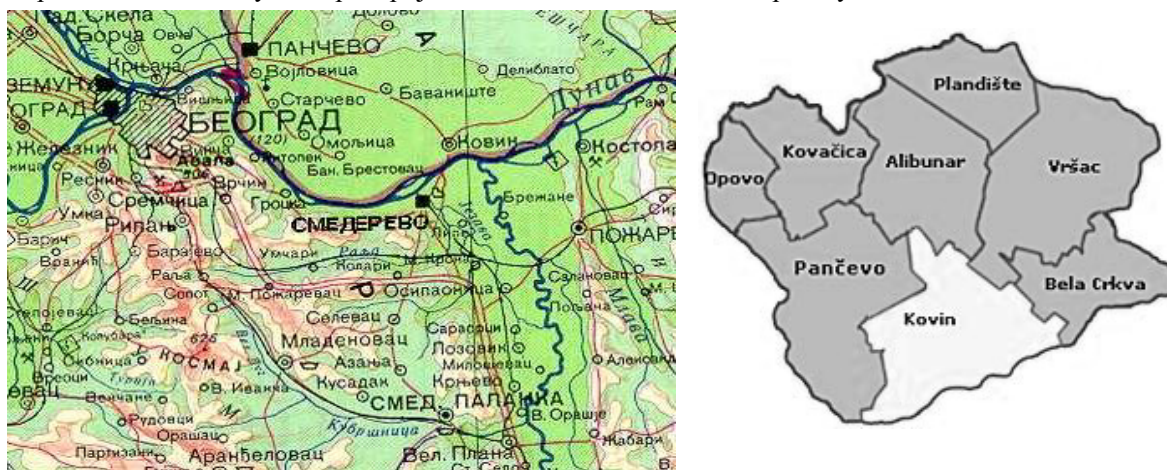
Пад. Скела
Борча
Овча
Крњача
ПАНЧЕВО
Војловица
Делиблато
ЗЕМУН
Старчево
Баваниште
ОГРАД
БЕОГРАД
Дунав
Железник
Винча
Омољица
Ковин
Костолац
Авала
Ритопек
Бан. Брестовац
Ресник
Врчин
Сремчица
Гроцка
Брежане
Умка
СМЕДЕРЕВО
ПОЖАРЕВАЦ
Рипањ
Барич
Барајево
Умчари
Колари
Вранић
Ралља
Салаковац
Сопот
М. Пожаревац
Осипаоница
Селевац
Бељина
Младеновац
Сараорци
НОСМАЈ
Азања
Лозовик
Сибница
В. Иванча
Кусадак
Милошевац
Бреоци
Крњево
Вечиње
СМЕД. ПАЛАНКА
Рудовци
Орашац
В. Орашје
Аранђеловац
Вел. Плана
Жабари
Партизани
Кубршница
Морава
Велика Морава
Plandište
Kovačica
Alibunar
Vršac
Opovo
Pančevo
Bela Crkva
Kovin